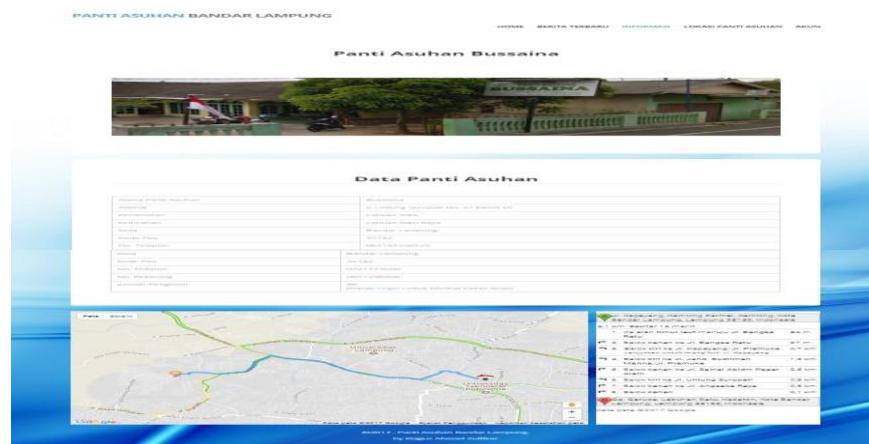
PANTI ASUHAN BANDAR LAMPUNG

HOME BERITA TERBARU INFORMASI LOKASI PANTI ASUHAN AKUN

Panti Asuhan Bussaina

BUSSAINA

Data Panti Asuhan

| Nama Panti Asuhan | Bussaina |
|---|---|
| Alamat | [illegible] |
| Kecamatan | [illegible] |
| Kelurahan | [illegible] |
| Kota | Bandar Lampung |
| Kode Pos | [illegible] |
| No. Telepon | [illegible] |
| Kota | Bandar Lampung |
| Kode Pos | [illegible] |
| No. Telepon | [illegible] |
| No. Rekening | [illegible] |
| Jumlah Pengelola | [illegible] |

Peta Satelit

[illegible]

Data peta ©2017 Google

©2017 - Panti Asuhan Bandar Lampung
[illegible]